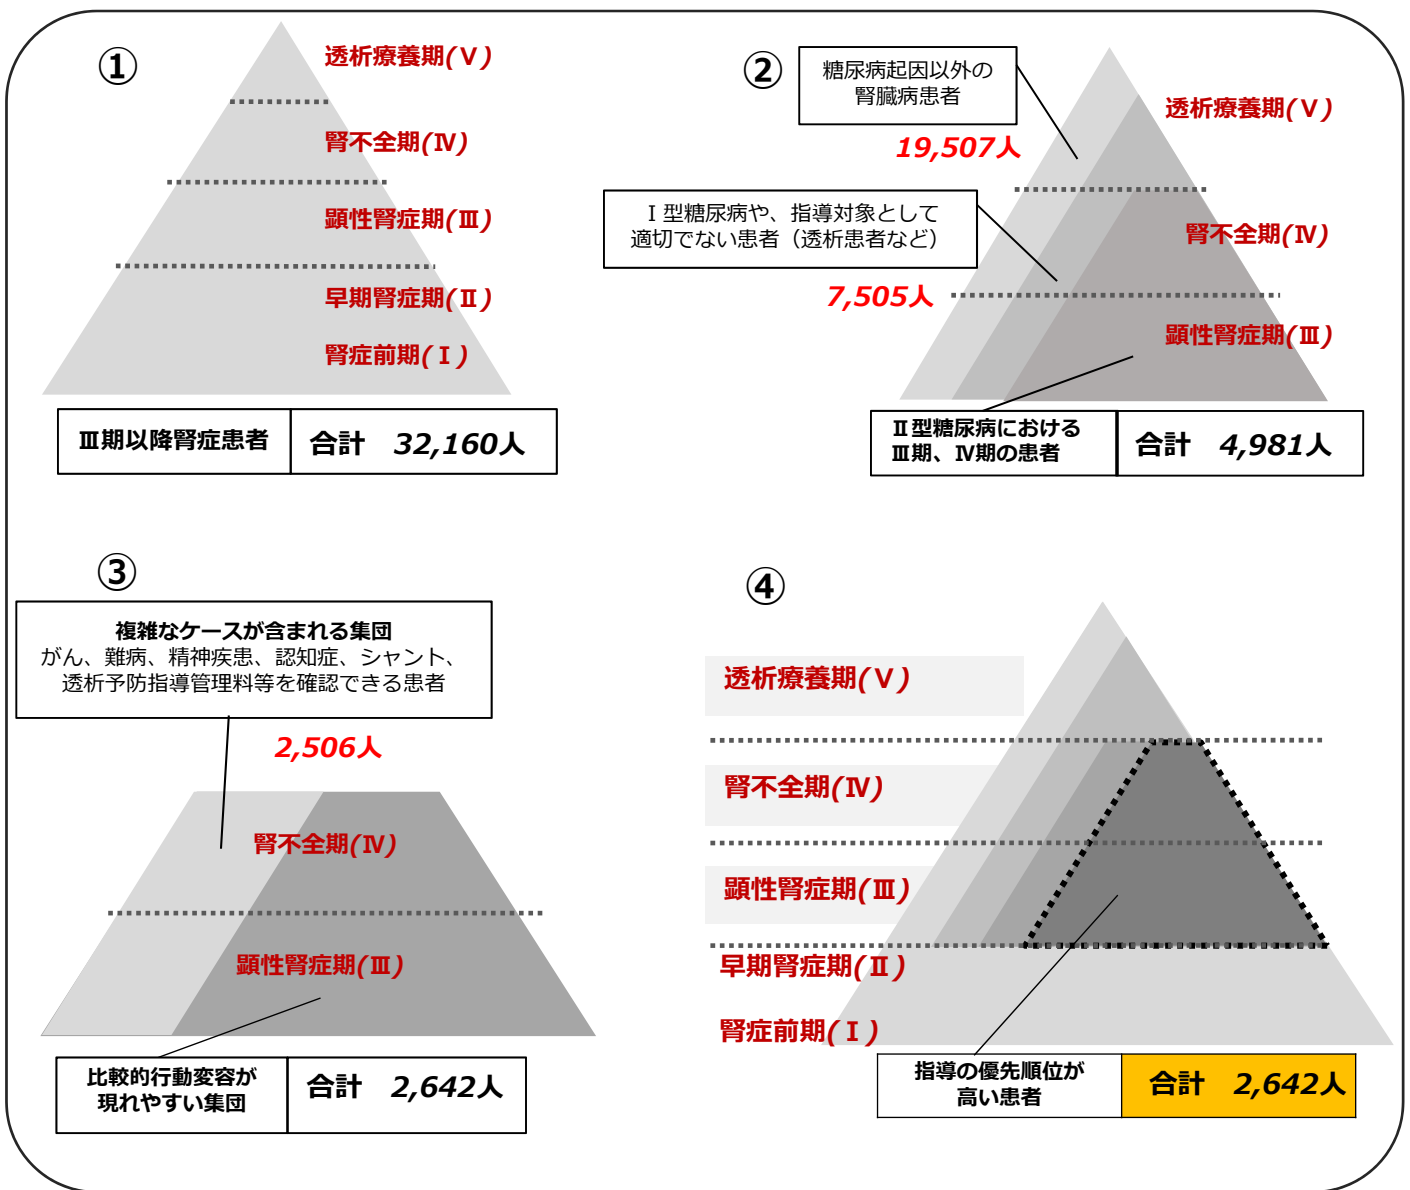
①

透析療養期(Ⅴ)

腎不全期(Ⅳ)

顕性腎症期(Ⅲ)

早期腎症期(Ⅱ)

腎症前期(Ⅰ)

| Ⅲ期以降腎症患者 | 合計　32,160人 |
|---|---|

②

糖尿病起因以外の腎臓病患者

19,507人

透析療養期(Ⅴ)

Ⅰ型糖尿病や、指導対象として適切でない患者（透析患者など）

腎不全期(Ⅳ)

7,505人

顕性腎症期(Ⅲ)

| Ⅱ型糖尿病におけるⅢ期、Ⅳ期の患者 | 合計　4,981人 |
|---|---|

③

複雑なケースが含まれる集団
がん、難病、精神疾患、認知症、シャント、透析予防指導管理料等を確認できる患者

2,506人

腎不全期(Ⅳ)

顕性腎症期(Ⅲ)

| 比較的行動変容が現れやすい集団 | 合計　2,642人 |
|---|---|

④

透析療養期(Ⅴ)

腎不全期(Ⅳ)

顕性腎症期(Ⅲ)

早期腎症期(Ⅱ)

腎症前期(Ⅰ)

| 指導の優先順位が高い患者 | 合計　2,642人 |
|---|---|